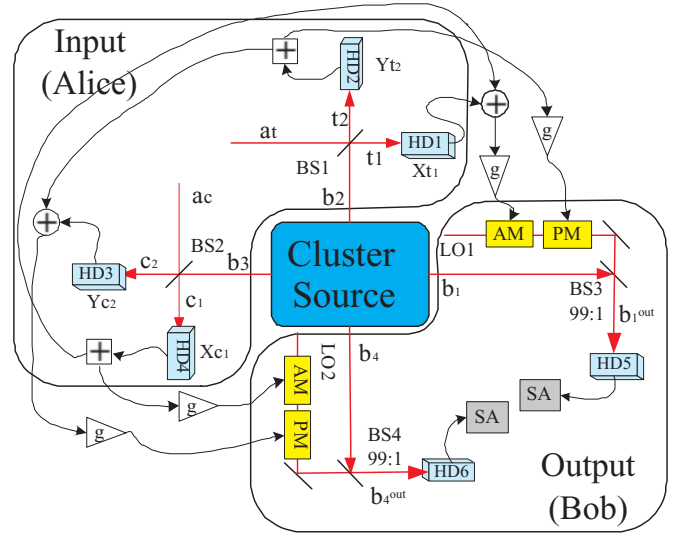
Input (Alice)

HD2
$Y_{t2}$
$a_t$
$t_2$
HD1
BS1
$t_1$
$X_{t1}$
g
g
$b_2$
$a_c$
BS2
AM
PM
LO1
$c_2$
$b_3$
HD3
$Y_{c2}$
Cluster Source
$b_1$
BS3
99:1
$c_1$
$b_1^{out}$
HD4
$X_{c1}$
LO2
$b_4$
AM
HD5
SA
g
PM
SA
g
BS4
99:1
HD6
Output (Bob)
$b_4^{out}$